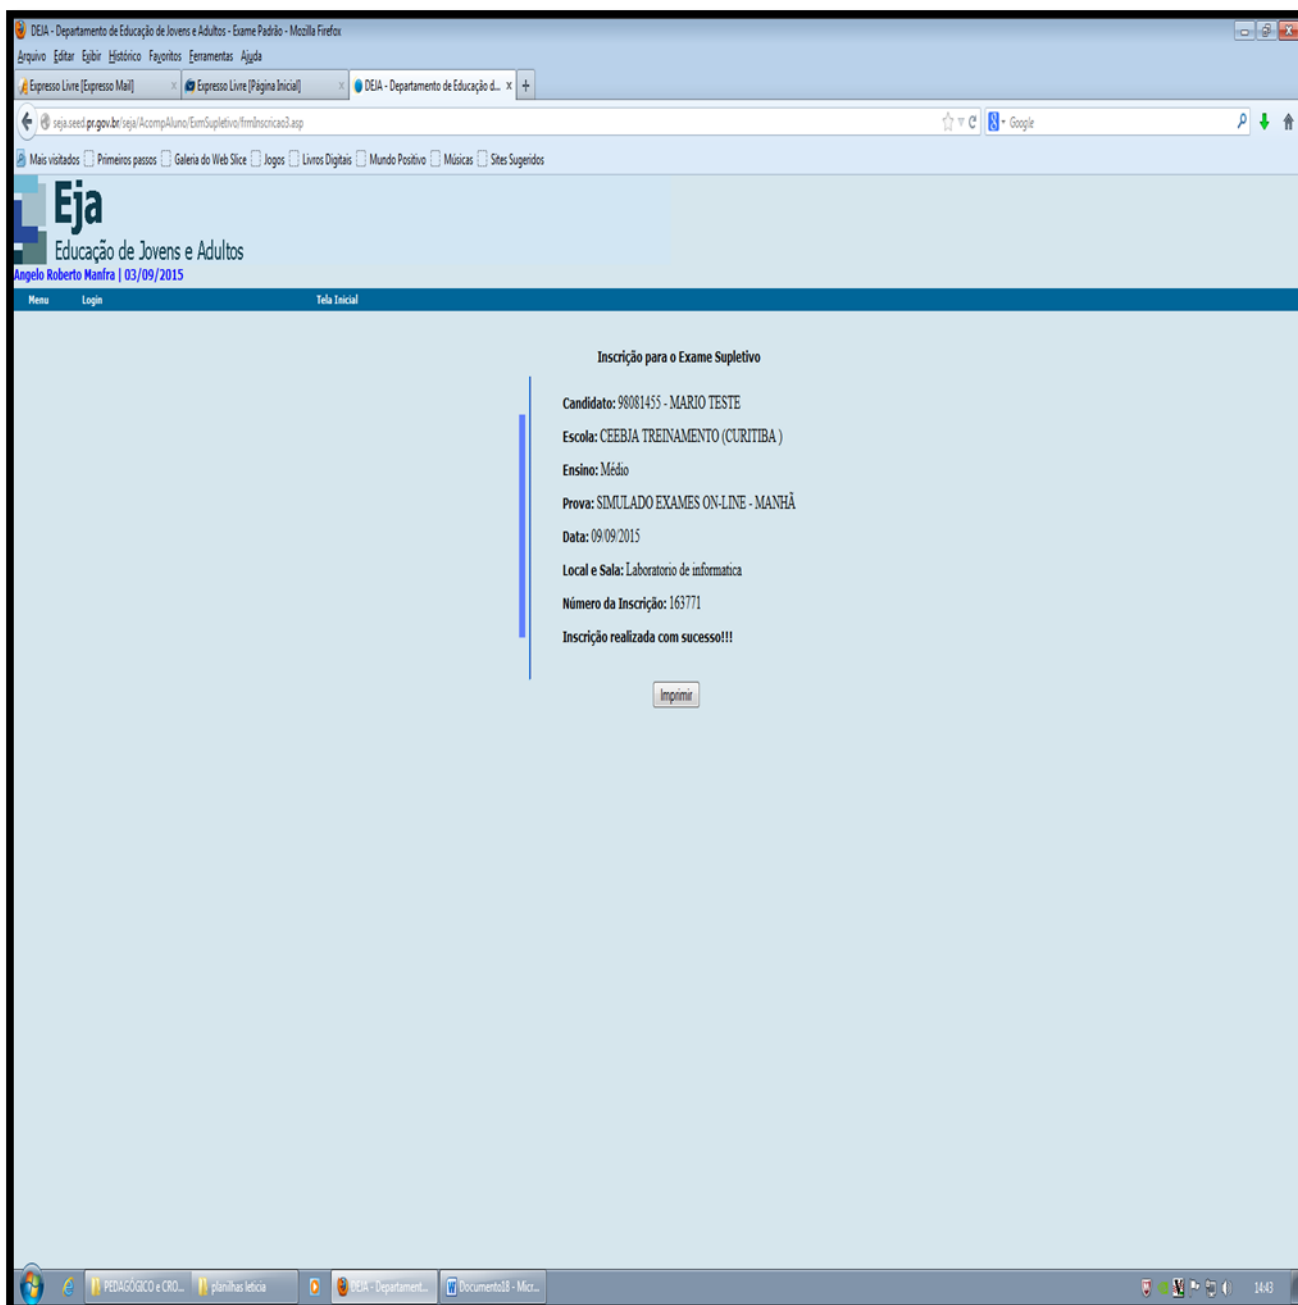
DEJA - Departamento de Educação de Jovens e Adultos - Exame Padrão - Mozilla Firefox

Arquivo Editar Exibir Histórico Favoritos Ferramentas Ajuda

Expresso Livre [Expresso Mail] × Expresso Livre [Página Inicial] × DEJA - Departamento de Educação d... × +

seja.seed.pr.gov.br/seja/AcompAluno/ExmSupletivo/frmInscricao3.asp

Google

Mais visitados Primeiros passos Galeria do Web Slice Jogos Livros Digitais Mundo Positivo Músicas Sites Sugeridos

Eja
Educação de Jovens e Adultos
Angelo Roberto Manfra | 03/09/2015

Menu Login Tela Inicial

Inscrição para o Exame Supletivo

Candidato: 98081455 - MARIO TESTE

Escola: CEEBJA TREINAMENTO (CURITIBA )

Ensino: Médio

Prova: SIMULADO EXAMES ON-LINE - MANHÃ

Data: 09/09/2015

Local e Sala: Laboratorio de informatica

Número da Inscrição: 163771

Inscrição realizada com sucesso!!!

Imprimir

PEDAGÓGICO e CRO... planilhas leticia DEJA - Departament... Documento18 - Micr...

14:43